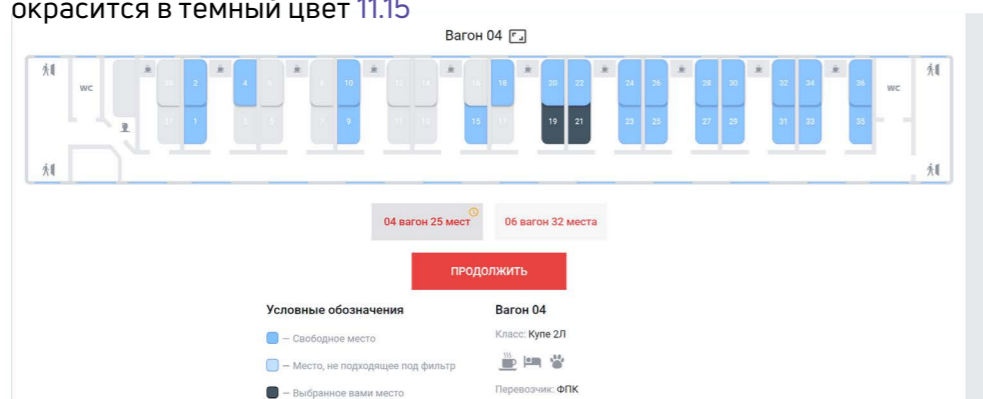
окрасится в темный цвет 11.15

Вагон 04

WC

2 4 10 16 20 22 24 26 28 30 32 34 36

1 9 15 19 21 23 25 27 29 31 33 35

WC

04 вагон 25 мест

06 вагон 32 места

ПРОДОЛЖИТЬ

Условные обозначения

— Свободное место

— Место, не подходящее под фильтр

— Выбранное вами место

Вагон 04

Класс: Купе 2Л

Перевозчик: ФПК